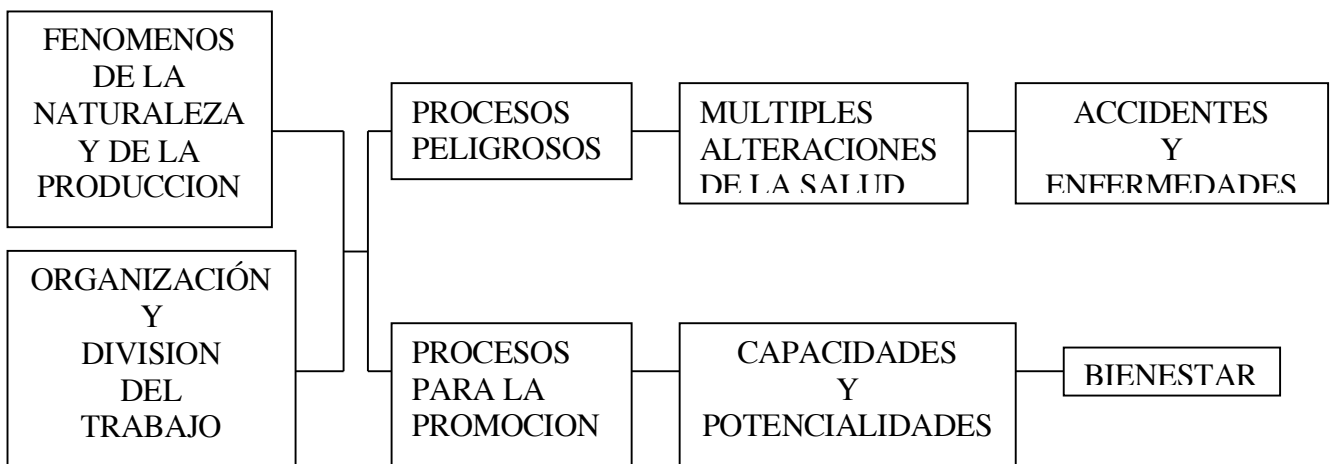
FENOMENOS DE LA NATURALEZA Y DE LA PRODUCCION

ORGANIZACIÓN Y DIVISION DEL TRABAJO

PROCESOS PELIGROSOS

MULTIPLES ALTERACIONES DE LA SALUD

ACCIDENTES Y ENFERMEDADES

PROCESOS PARA LA PROMOCION

CAPACIDADES Y POTENCIALIDADES

BIENESTAR